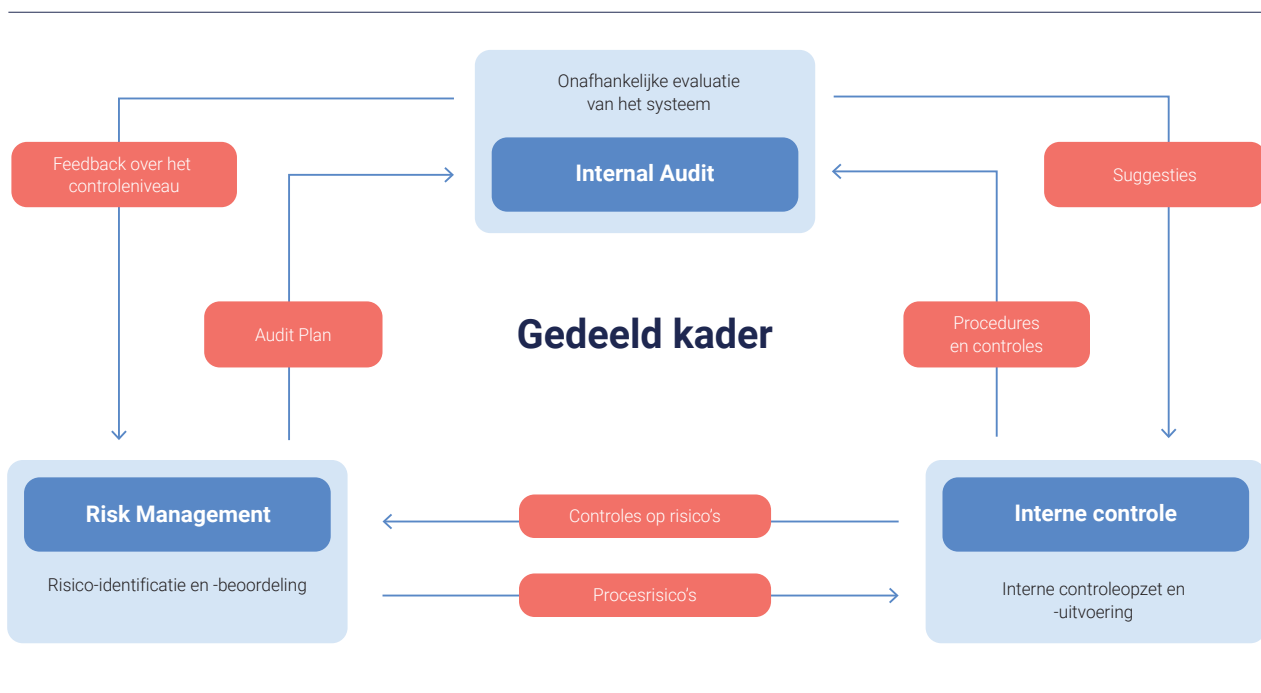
Onafhankelijke evaluatie van het systeem

Internal Audit

Feedback over het controleniveau

Suggesties

Audit Plan

Gedeeld kader

Procedures en controles

Risk Management

Risico-identificatie en -beoordeling

Controles op risico's

Procesrisico's

Interne controle

Interne controleopzet en -uitvoering